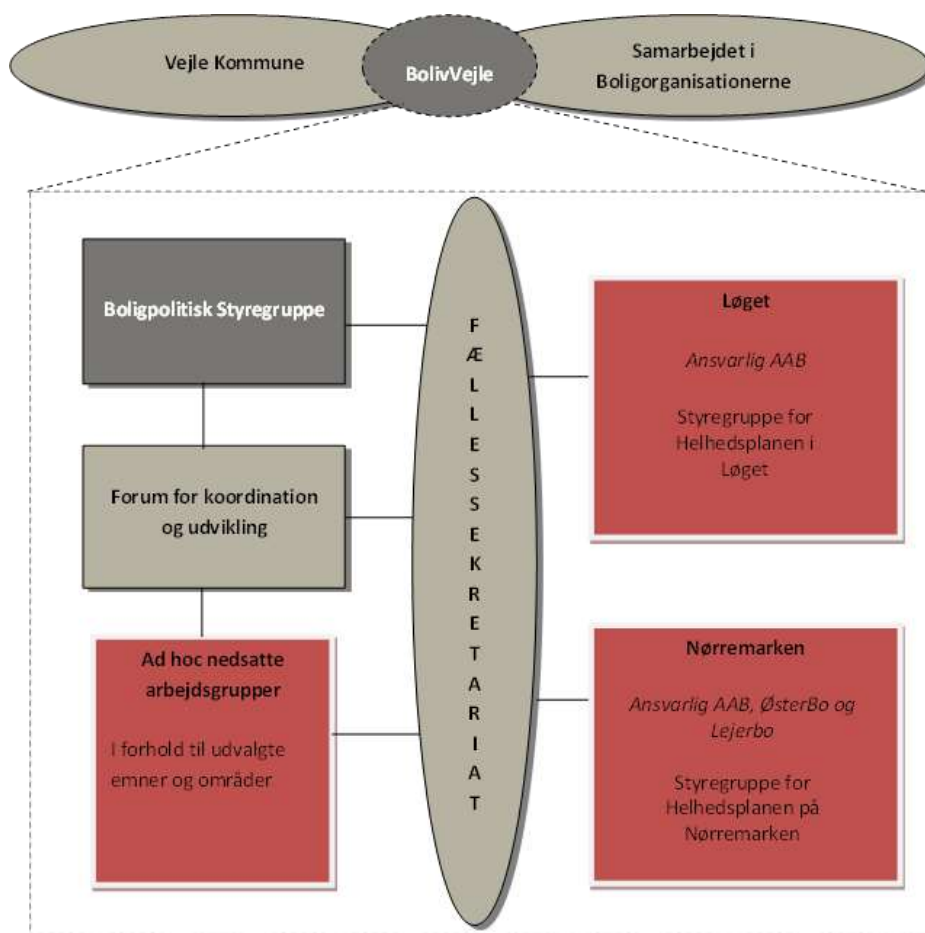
Vejle Kommune

BolivVejle

Samarbejdet i Boligorganisationerne

Boligpolitisk Styregruppe

F Æ L L E S S E K R E T A R I A T

Løget

Ansvarlig AAB

Styregruppe for Helhedsplanen i Løget

Forum for koordination og udvikling

Ad hoc nedsatte arbejdsgrupper

I forhold til udvalgte emner og områder

Nørremarken

Ansvarlig AAB, ØsterBo og Lejerbo

Styregruppe for Helhedsplanen på Nørremarken